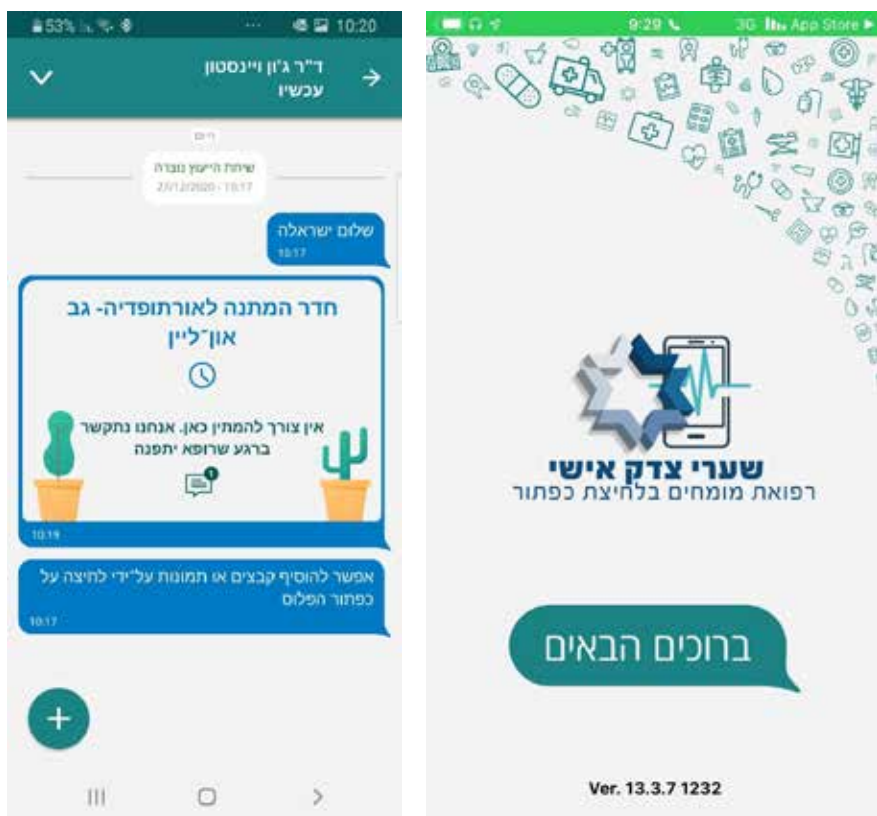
53% 10:20

ד"ר ג'ון ויינסטון
עכשיו

היום

שיחת הייעוץ נוצרה
2/12/2020 - 10:17

שלום ישראלה
10:17

חדר המתנה לאורתופדיה- גב און־ליין

אין צורך להמתין כאן. אנחנו נתקשר ברגע שרופא יתפנה

1

10:19

אפשר להוסיף קבצים או תמונות על־ידי לחיצה על כפתור הפלוס
10:17

+

9:29 3G App Store

שערי צדק אישי
רפואת מומחים בלחיצת כפתור

ברוכים הבאים

Ver. 13.3.7 1232